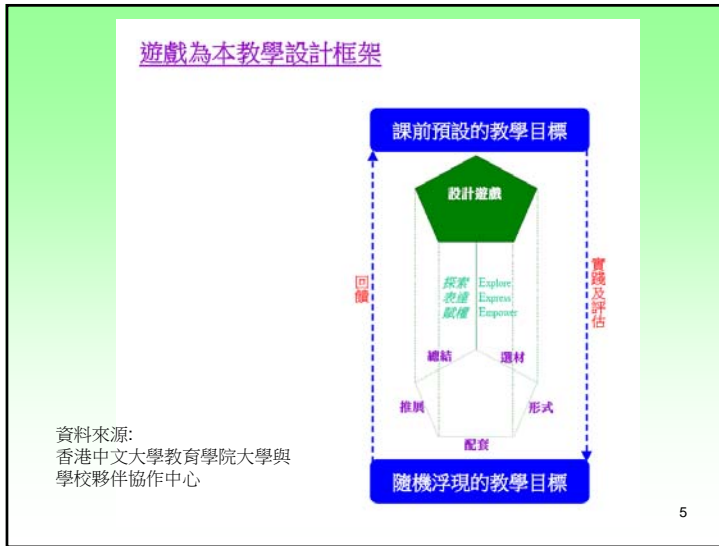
遊戲為本教學設計框架

課前預設的教學目標

設計遊戲

回饋

實踐及評估

探索 Explore
表達 Express
賦權 Empower

總結

選材

推展

形式

配套

隨機浮現的教學目標

資料來源:
香港中文大學教育學院大學與學校夥伴協作中心

5